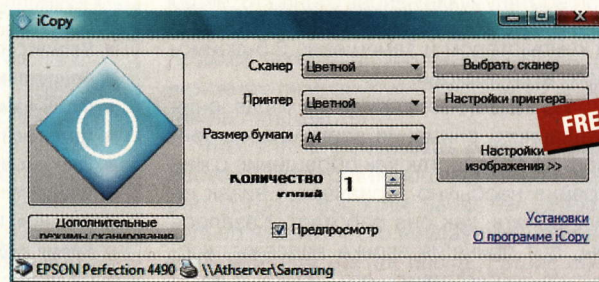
iCopy

Сканер Цветной

Принтер Цветной

Размер бумаги A4

Количество копий 1

Выбрать сканер

Настройки принтера...

Настройки изображения >>

FRE

Дополнительные режимы сканирования

Предпросмотр

Установки

О программе iCopy

EPSON Perfection 4490 \\Athserver\Samsung